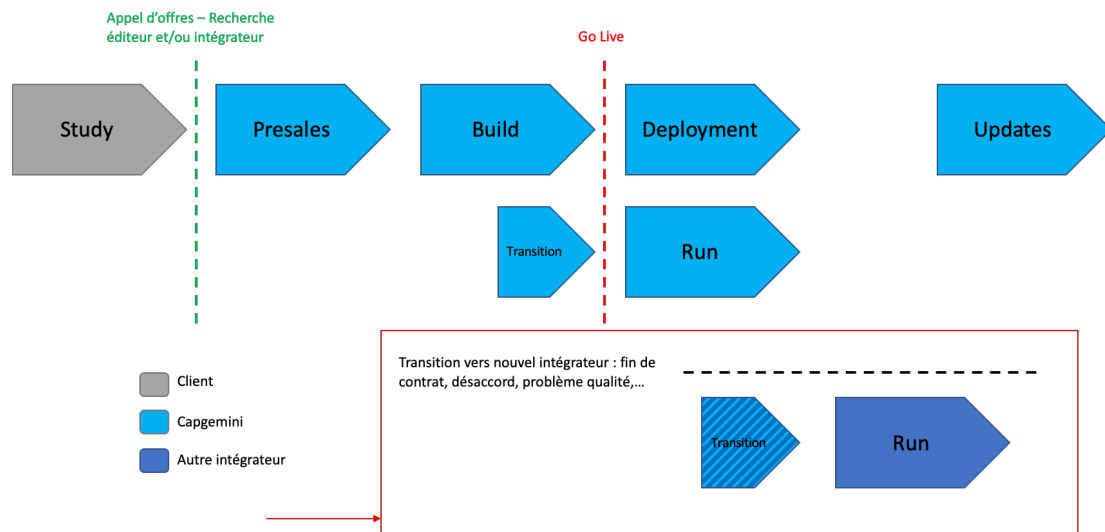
Appel d'offres – Recherche éditeur et/ou intégrateur

Go Live

Study

Presales

Build

Deployment

Updates

Transition

Run

Client

Capgemini

Autre intégrateur

Transition vers nouvel intégrateur : fin de contrat, désaccord, problème qualité,…

Transition

Run